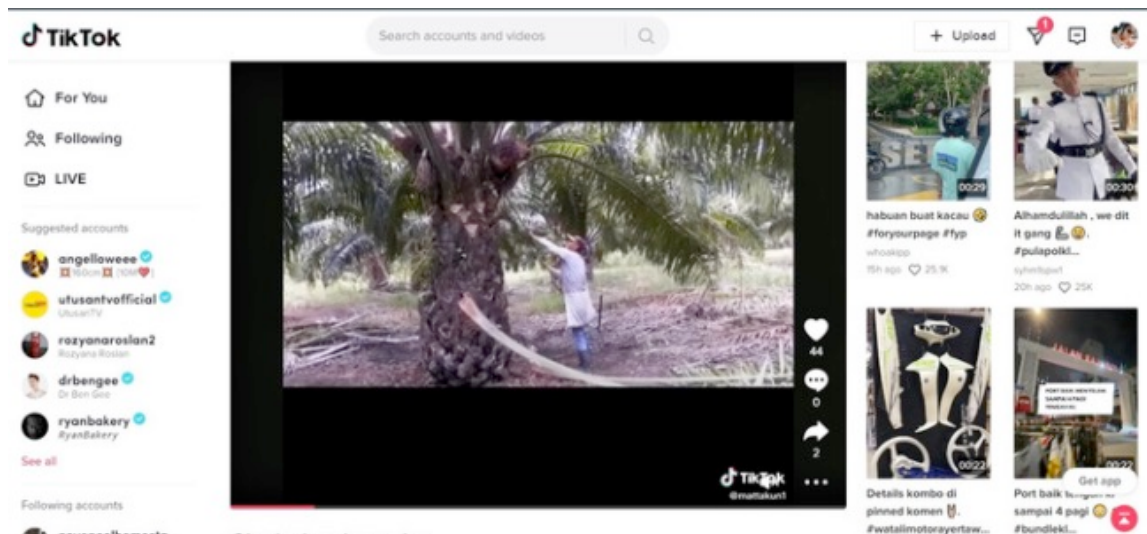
TikTok

Search accounts and videos

+ Upload

1

For You

Following

LIVE

Suggested accounts

angelloweee
160cm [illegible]

utusantvofficial
UtusanTV

rozyanaroslan2
Rozyana Roslan

drbengee
Dr Ben Gee

ryanbakery
RyanBakery

See all

Following accounts

44

0

2

TikTok
@mattakun1

00:29

habuan buat kacau 😢 #foryourpage #fyp
whoakipp
15h ago 25.1K

00:30

Alhamdulillah , we dit it gang. #pulapolki...
syhmtbpwt
20h ago 25K

00:22

Details kombo di pinned komen. #watalimotorayertaw...

PORT BAIK MENYELAM SAMPAI 4 PAGI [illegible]

00:22

Get app

Port baik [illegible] sampai 4 pagi #bundlekl...